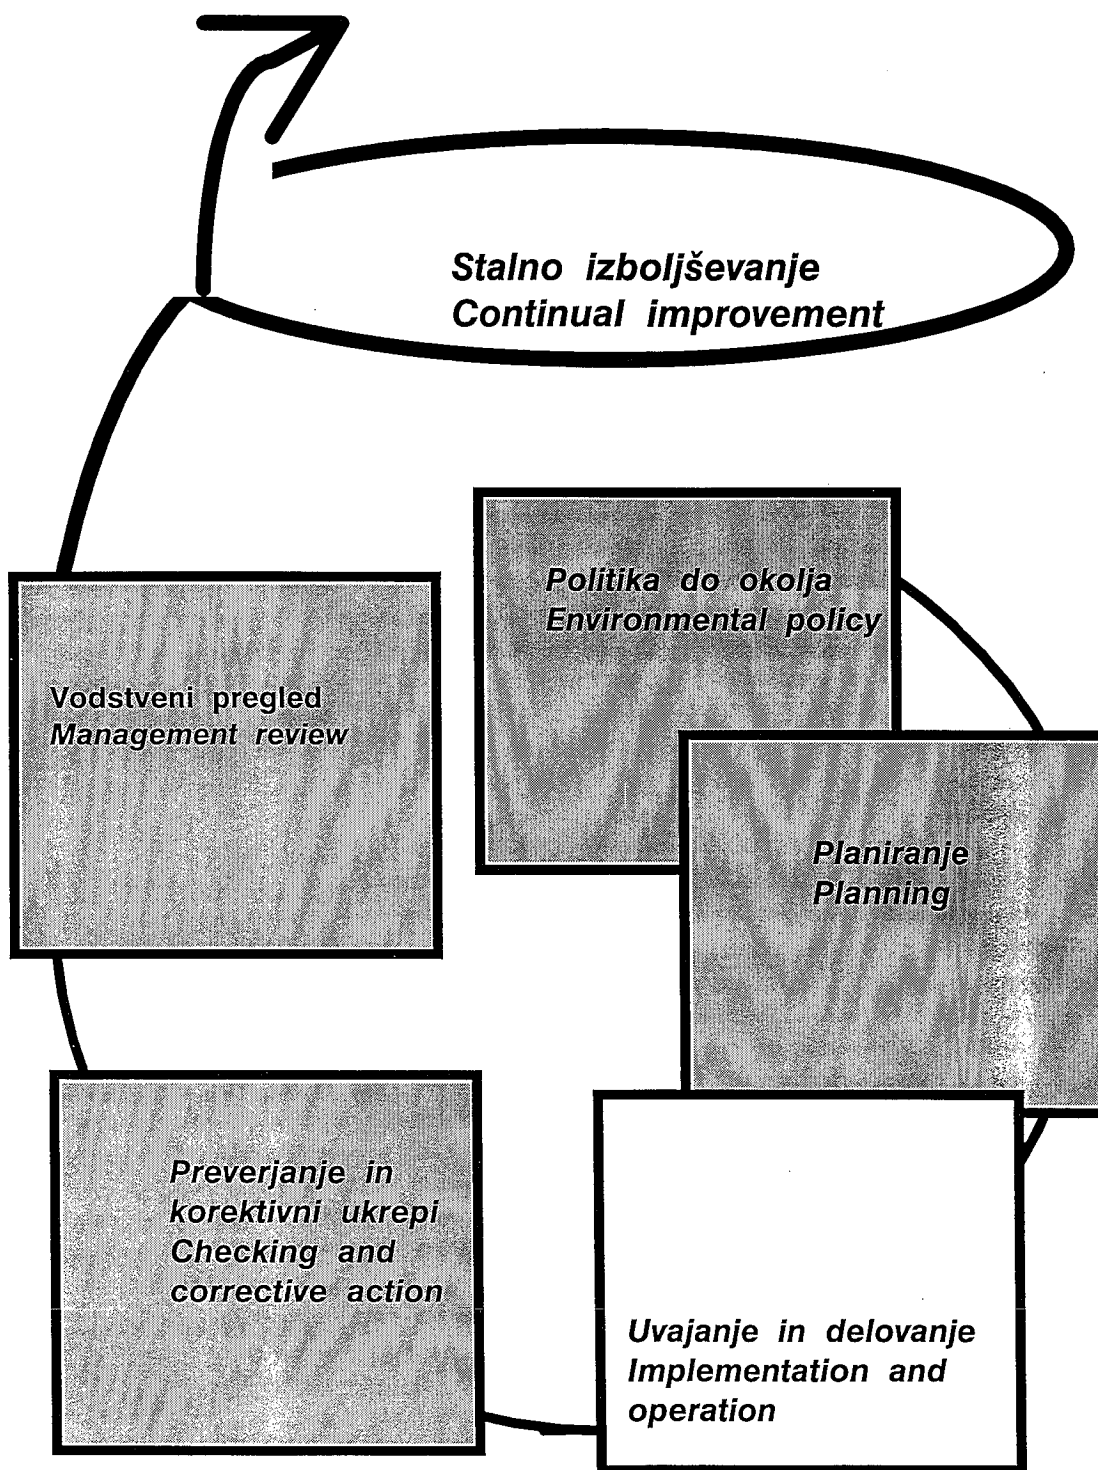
Stalno izboljševanje
Continual improvement

Politika do okolja
Environmental policy

Vodstveni pregled
Management review

Planiranje
Planning

Preverjanje in korektivni ukrepi
Checking and corrective action

Uvajanje in delovanje
Implementation and operation